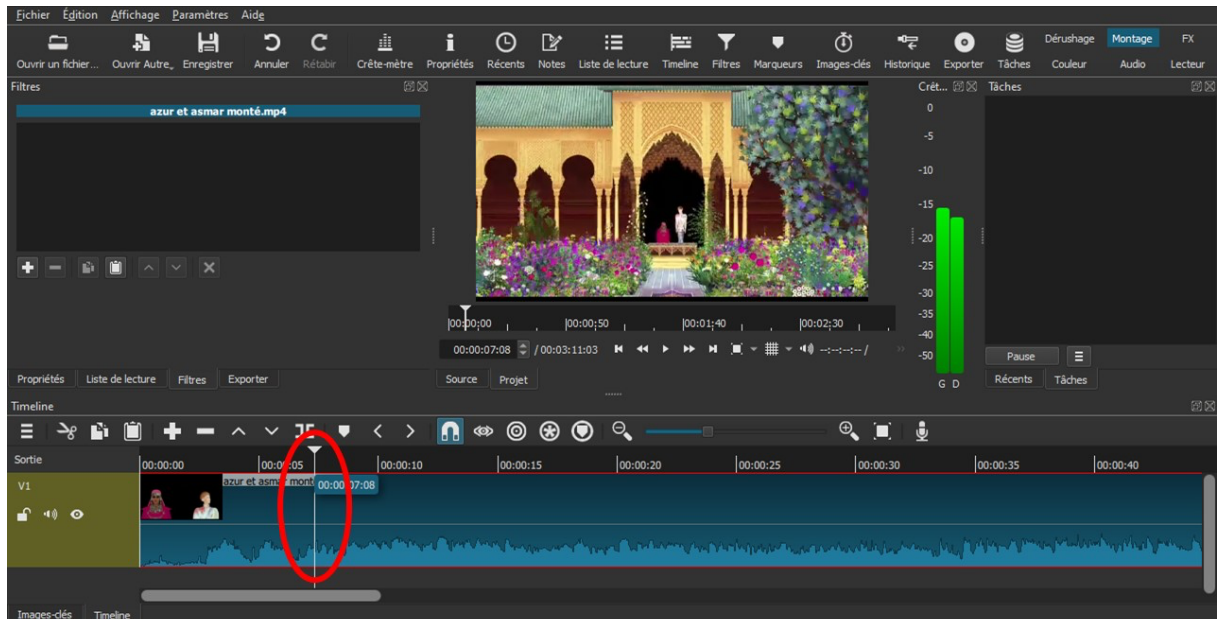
Fichier Edition Affichage Paramètres Aide

Ouvrir un fichier... Ouvrir Autre. Enregistrer Annuler Rétablir Crête-mètre Propriétés Récents Notes Liste de lecture Timeline Filtres Marqueurs Images-clés Historique Exporter Tâches Dérushage Couleur Montage Audio FX Lecteur

Filtres
azur et asmar monté.mp4

Propriétés Liste de lecture Filtres Exporter

00:00:00 00:00:50 00:01:40 00:02:30
00:00:07:08 / 00:03:11:03
Source Projet

Crêt...
0 -5 -10 -15 -20 -25 -30 -35 -40 -50
G D

Tâches
Pause
Récents Tâches

Timeline
Sortie
00:00:00 00:00:05 00:00:10 00:00:15 00:00:20 00:00:25 00:00:30 00:00:35 00:00:40
V1
azur et asmar monté
00:00:07:08

Images-clés Timeline